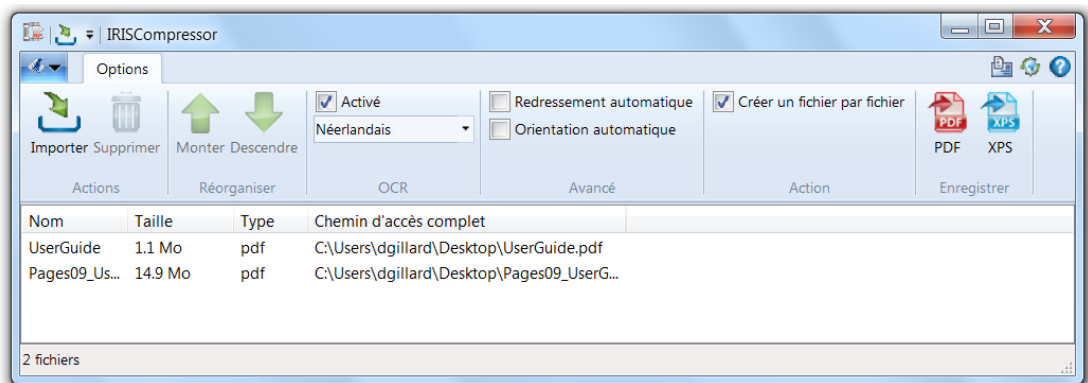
IRISCompressor

Options

Importer Supprimer
Actions

Monter Descendre
Réorganiser

Activé
Néerlandais
OCR

Redressement automatique
Orientation automatique
Avancé

Créer un fichier par fichier
Action

PDF
XPS
PDF XPS
Enregistrer

| Nom | Taille | Type | Chemin d'accès complet |
|---|---|---|---|
| UserGuide | 1.1 Mo | pdf | C:\Users\dgillard\Desktop\UserGuide.pdf |
| Pages09_Us... | 14.9 Mo | pdf | C:\Users\dgillard\Desktop\Pages09_UserG... |

2 fichiers